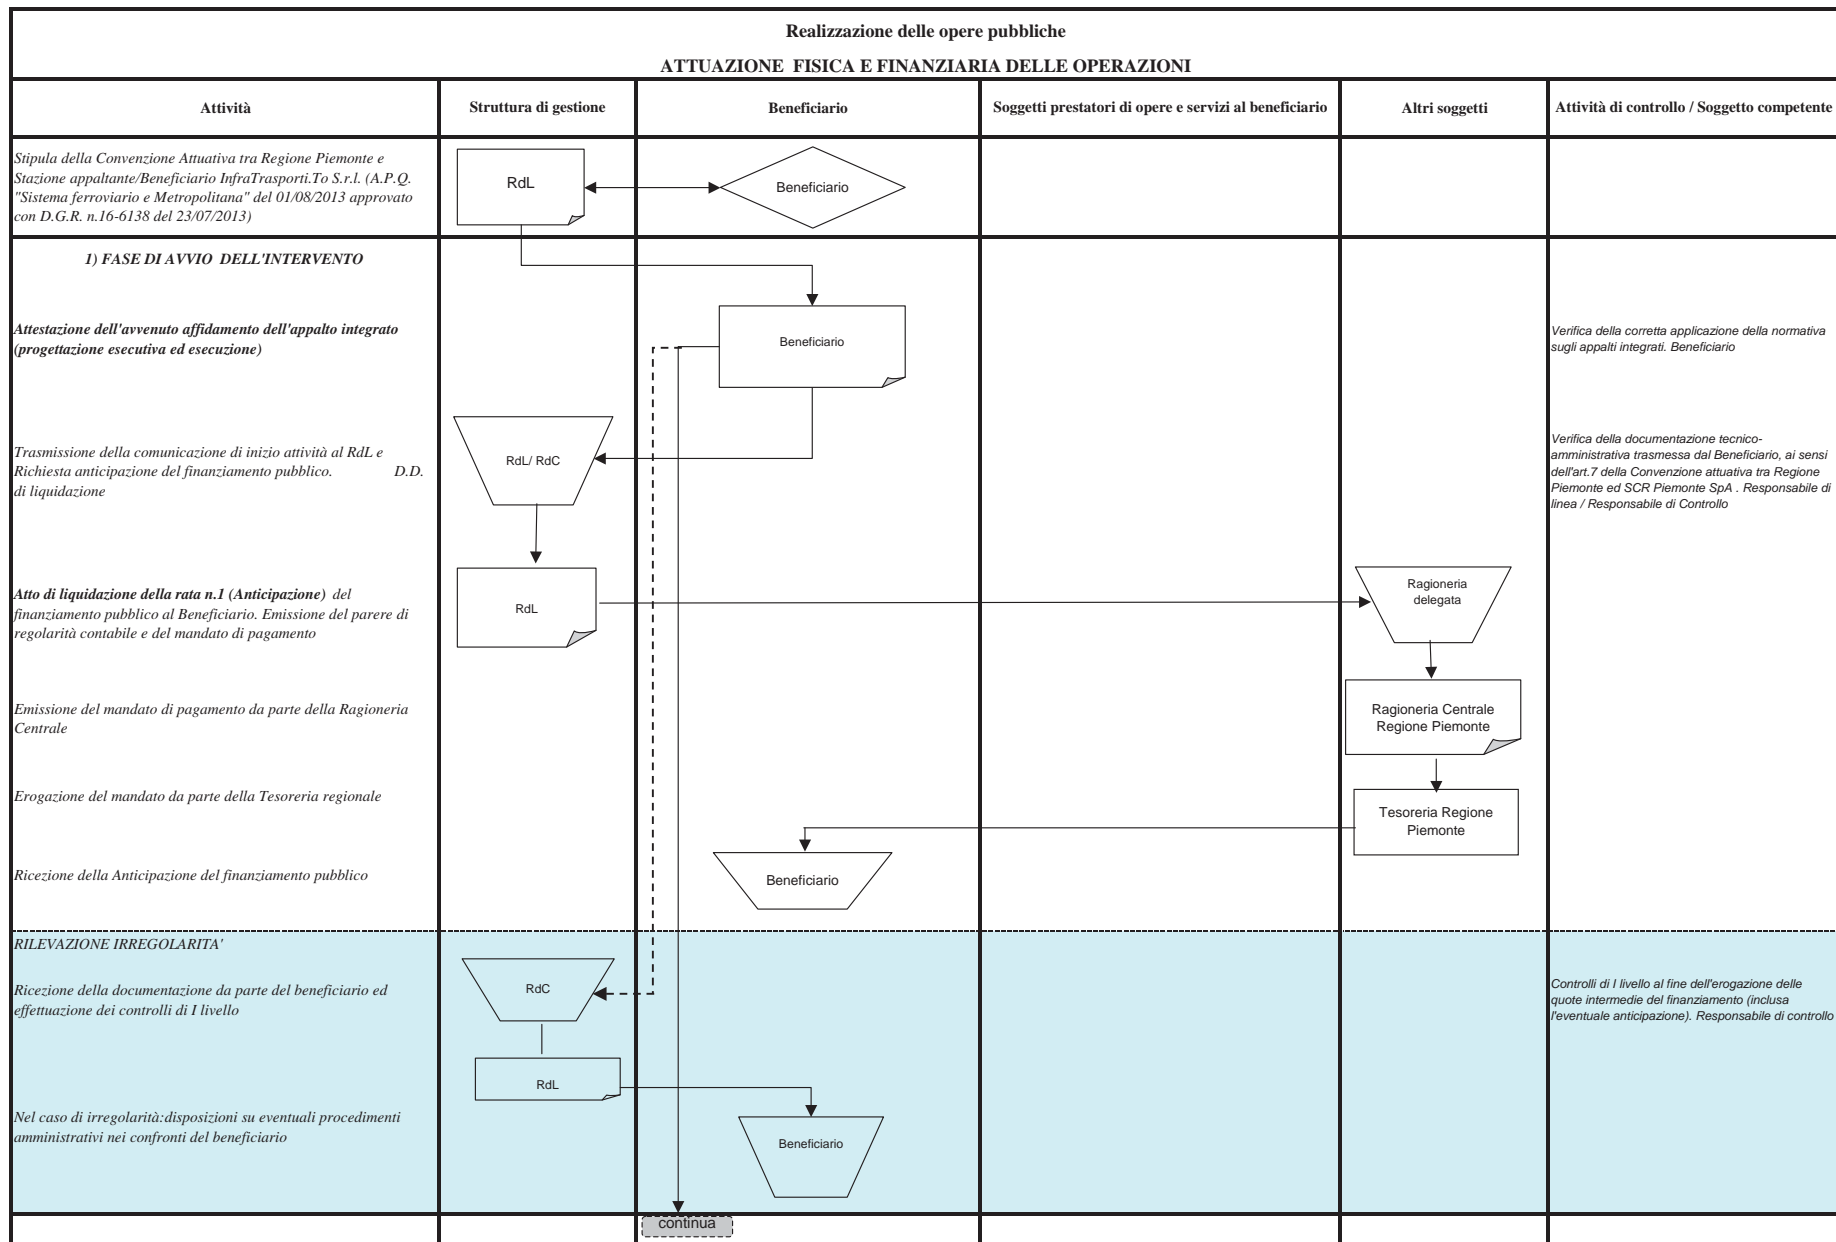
Realizzazione delle opere pubbliche

ATTUAZIONE FISICA E FINANZIARIA DELLE OPERAZIONI

| Attività | Struttura di gestione | Beneficiario | Soggetti prestatori di opere e servizi al beneficiario | Altri soggetti | Attività di controllo / Soggetto competente |
|---|---|---|---|---|---|
| Stipula della Convenzione Attuativa tra Regione Piemonte e Stazione appaltante/Beneficiario InfraTrasporti.To S.r.l. (A.P.Q. "Sistema ferroviario e Metropolitana" del 01/08/2013 approvato con D.G.R. n.16-6138 del 23/07/2013) | RdL | Beneficiario | | | |
| 1) FASE DI AVVIO DELL'INTERVENTO | | | | | |
| Attestazione dell'avvenuto affidamento dell'appalto integrato (progettazione esecutiva ed esecuzione) | | Beneficiario | | | Verifica della corretta applicazione della normativa sugli appalti integrati. Beneficiario |
| Trasmissione della comunicazione di inizio attività al RdL e Richiesta anticipazione del finanziamento pubblico. D.D. di liquidazione | RdL/ RdC | | | | Verifica della documentazione tecnico-amministrativa trasmessa dal Beneficiario, ai sensi dell'art.7 della Convenzione attuativa tra Regione Piemonte ed SCR Piemonte SpA . Responsabile di linea / Responsabile di Controllo |
| Atto di liquidazione della rata n.1 (Anticipazione) del finanziamento pubblico al Beneficiario. Emissione del parere di regolarità contabile e del mandato di pagamento | RdL | | | Ragioneria delegata | |
| Emissione del mandato di pagamento da parte della Ragioneria Centrale | | | | Ragioneria Centrale Regione Piemonte | |
| Erogazione del mandato da parte della Tesoreria regionale | | | | Tesoreria Regione Piemonte | |
| Ricezione della Anticipazione del finanziamento pubblico | | Beneficiario | | | |
| RILEVAZIONE IRREGOLARITA' | | | | | |
| Ricezione della documentazione da parte del beneficiario ed effettuazione dei controlli di I livello | RdC | | | | Controlli di I livello al fine dell'erogazione delle quote intermedie del finanziamento (inclusa l'eventuale anticipazione). Responsabile di controllo |
| Nel caso di irregolarità:disposizioni su eventuali procedimenti amministrativi nei confronti del beneficiario | RdL | Beneficiario | | | |

continua